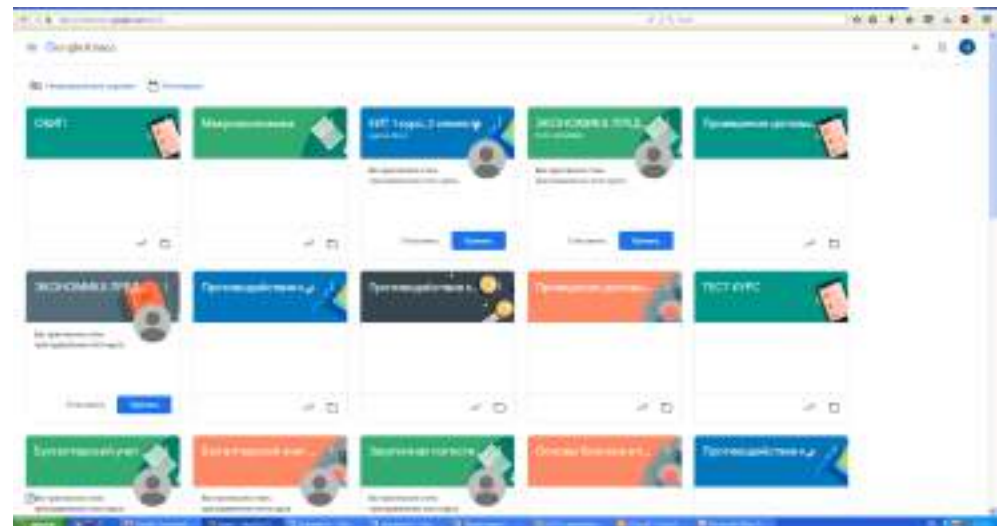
Google Класс

СКИП

Микроэкономика

КИТ 1 курс 2 семестр

ЭКОНОМИКА ПРЕД

Противодействие

ЭКОНОМИКА ПРЕД

Противодействие

Противодействие

Противодействие

ТЕСТ КУРС

Бухгалтерский учет

Бухгалтерский учет

Экономическая теория

Основы бухгалтерского

Противодействие